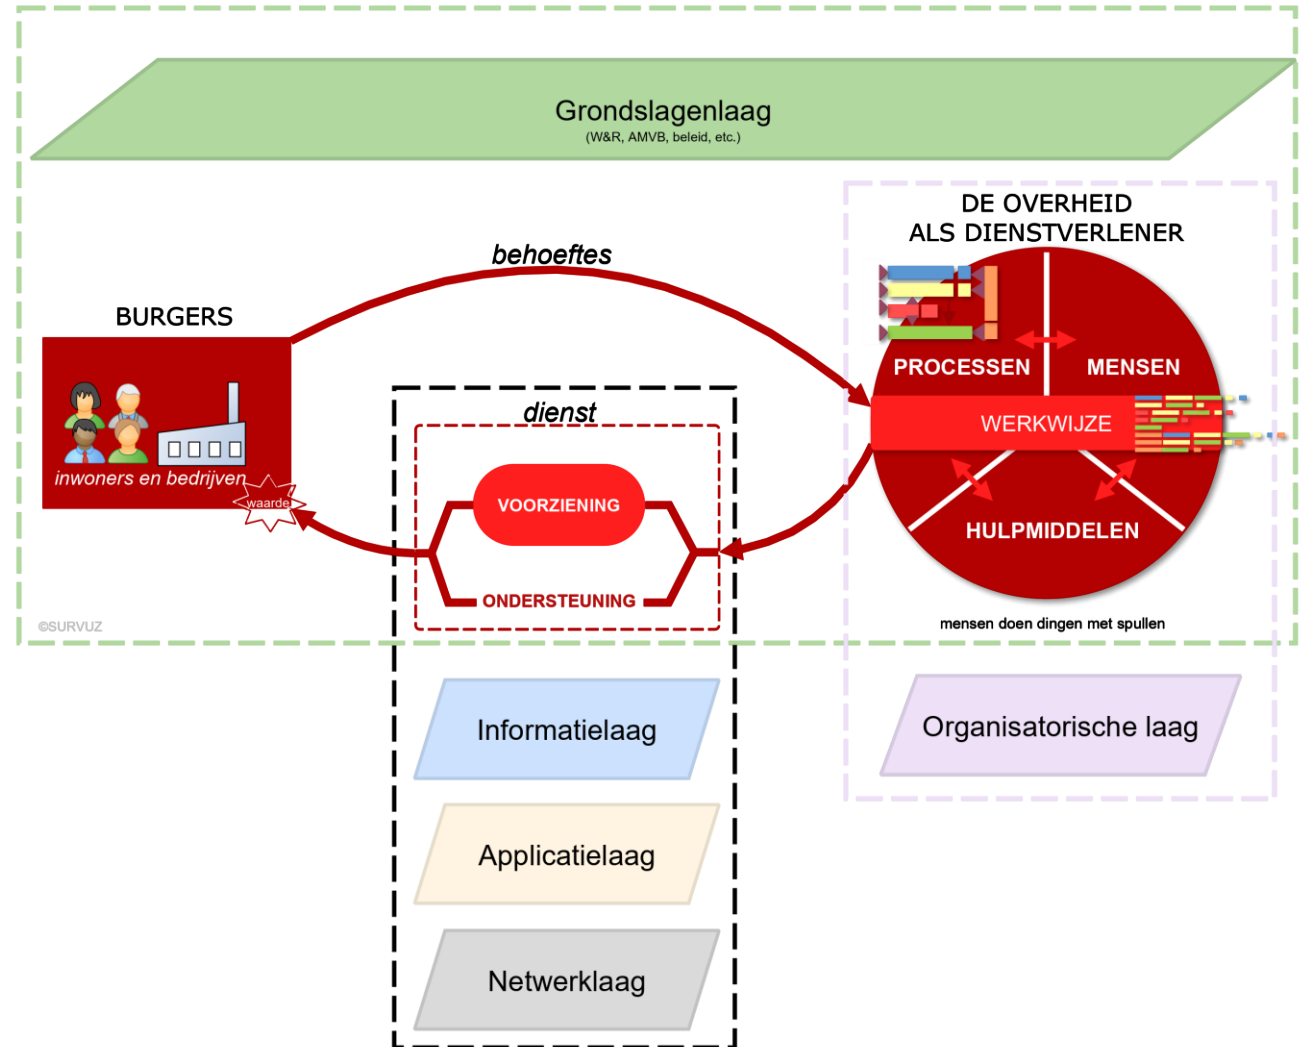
Grondslagenlaag
(W&R, AMVB, beleid, etc.)

DE OVERHEID
ALS DIENSTVERLENER

behoeftes

BURGERS

inwoners en bedrijven

waarde

dienst

VOORZIENING

ONDERSTEUNING

PROCESSEN

MENSEN

WERKWIJZE

HULPMIDDELEN

mensen doen dingen met spullen

©SURVUZ

Informatielaag

Applicatielaag

Netwerklaag

Organisatorische laag